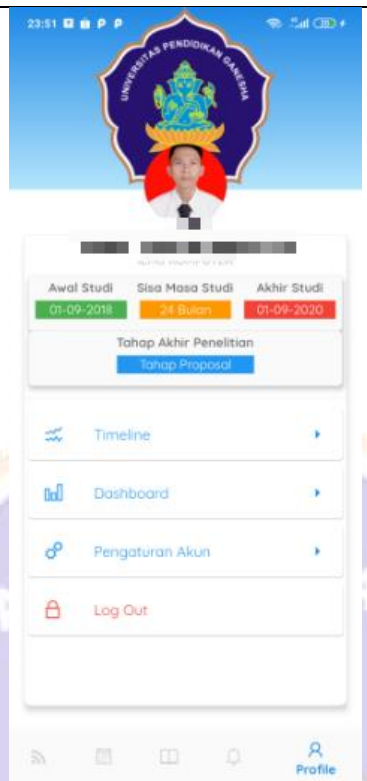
23:51

UNIVERSITAS PENDIDIKAN GANESHA

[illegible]

Awal Studi
01-09-2018

Sisa Masa Studi
24 Bulan

Akhir Studi
01-09-2020

Tahap Akhir Penelitian
Tahap Proposal

Timeline

Dashboard

Pengaturan Akun

Log Out

Profile